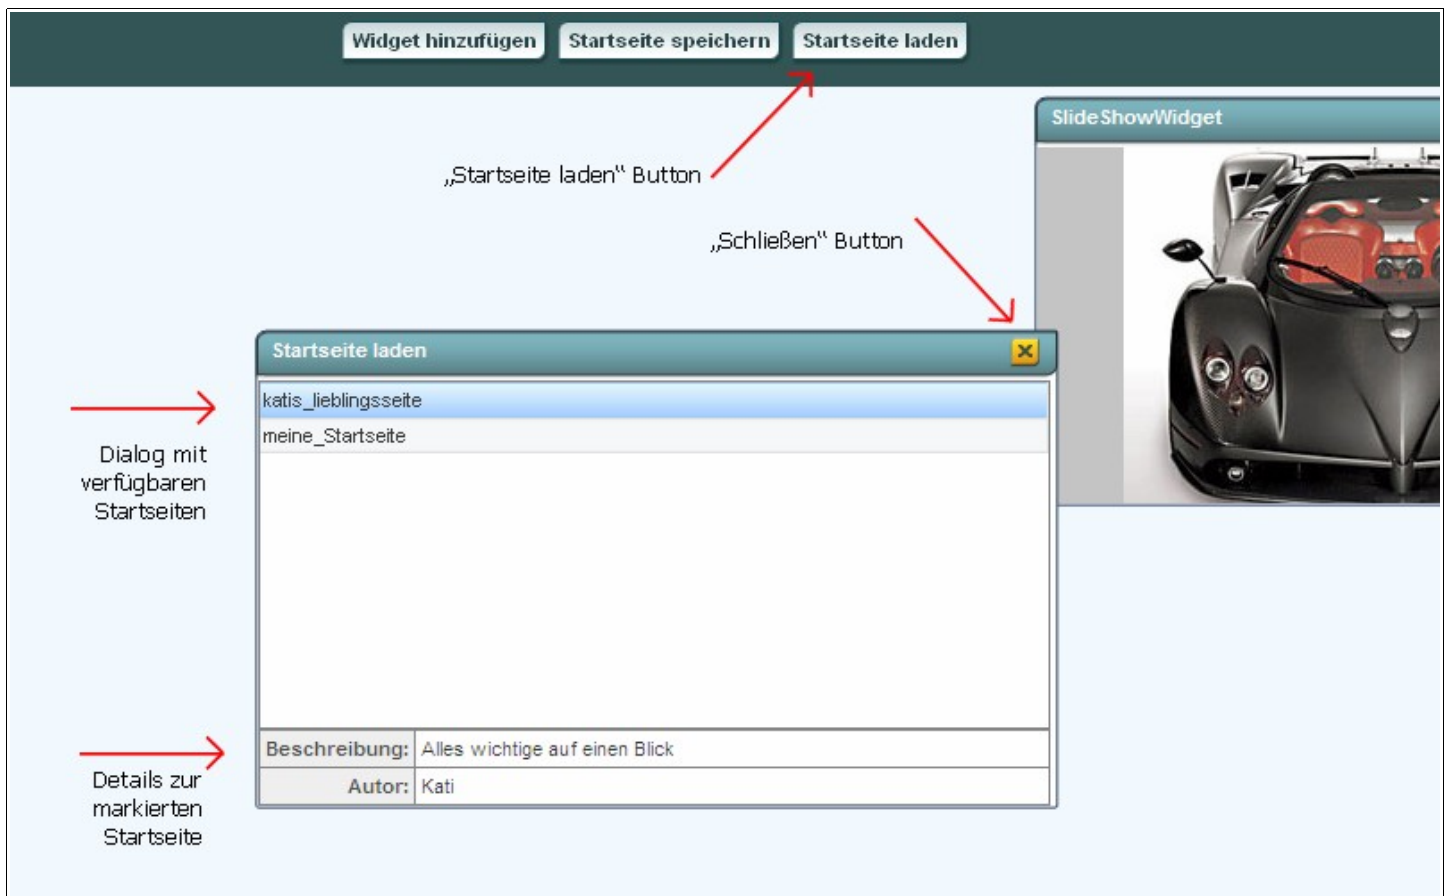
Widget hinzufügen Startseite speichern Startseite laden

SlideShowWidget

„Startseite laden" Button

„Schließen" Button

Startseite laden

katis_lieblingsseite

meine_Startseite

Dialog mit verfügbaren Startseiten

| Beschreibung: | Alles wichtige auf einen Blick |
|---|---|
| Autor: | Kati |

Details zur markierten Startseite